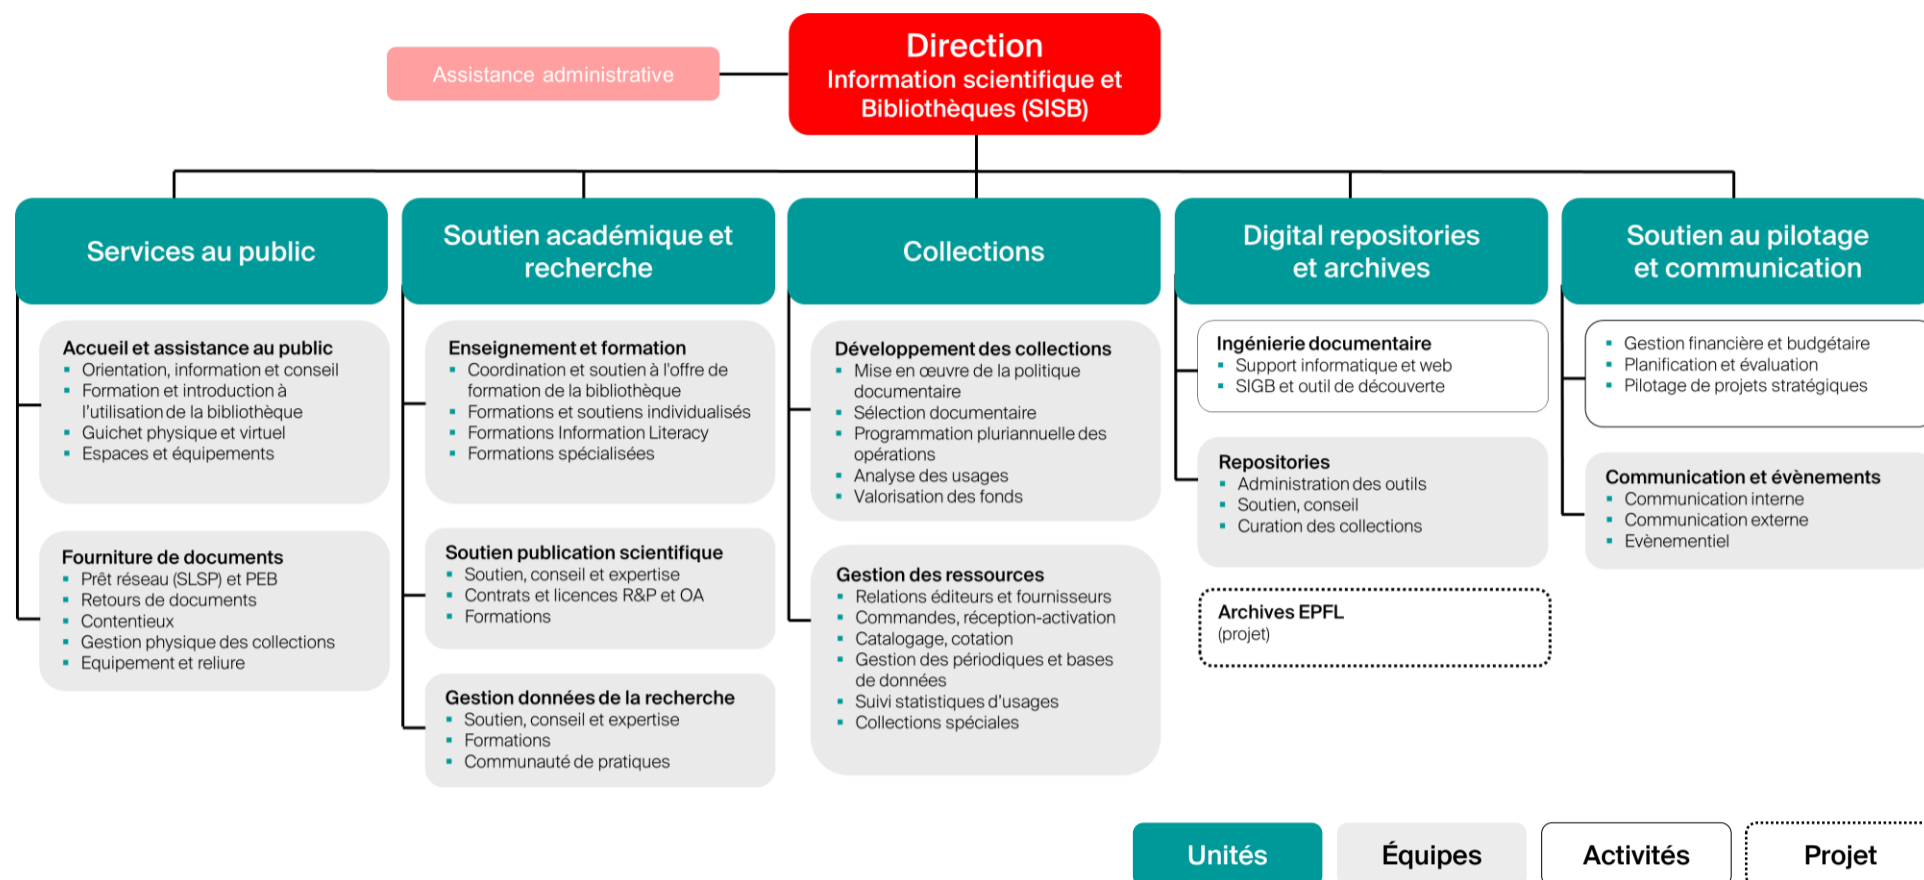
Assistance administrative

Direction
Information scientifique et Bibliothèques (SISB)

Services au public

Accueil et assistance au public
- Orientation, information et conseil
- Formation et introduction à l'utilisation de la bibliothèque
- Guichet physique et virtuel
- Espaces et équipements

Fourniture de documents
- Prêt réseau (SLSP) et PEB
- Retours de documents
- Contentieux
- Gestion physique des collections
- Equipement et reliure

Soutien académique et recherche

Enseignement et formation
- Coordination et soutien à l'offre de formation de la bibliothèque
- Formations et soutiens individualisés
- Formations Information Literacy
- Formations spécialisées

Soutien publication scientifique
- Soutien, conseil et expertise
- Contrats et licences R&P et OA
- Formations

Gestion données de la recherche
- Soutien, conseil et expertise
- Formations
- Communauté de pratiques

Collections

Développement des collections
- Mise en œuvre de la politique documentaire
- Sélection documentaire
- Programmation pluriannuelle des opérations
- Analyse des usages
- Valorisation des fonds

Gestion des ressources
- Relations éditeurs et fournisseurs
- Commandes, réception-activation
- Catalogage, cotation
- Gestion des périodiques et bases de données
- Suivi statistiques d'usages
- Collections spéciales

Digital repositories et archives

Ingénierie documentaire
- Support informatique et web
- SIGB et outil de découverte

Repositories
- Administration des outils
- Soutien, conseil
- Curation des collections

Archives EPFL
(projet)

Soutien au pilotage et communication

- Gestion financière et budgétaire
- Planification et évaluation
- Pilotage de projets stratégiques

Communication et évènements
- Communication interne
- Communication externe
- Evènementiel

Unités
Équipes
Activités
Projet